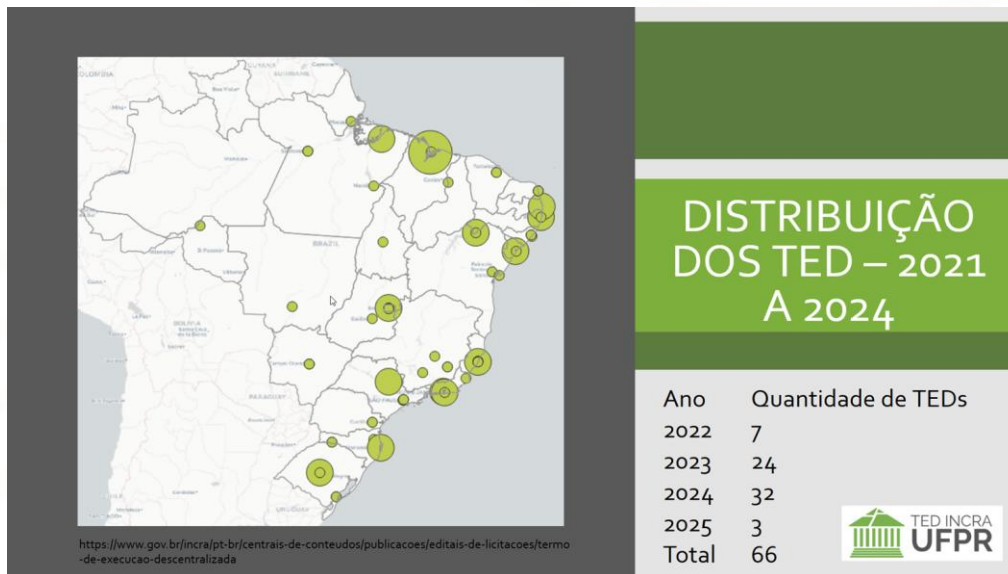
DISTRIBUIÇÃO DOS TED – 2021 A 2024

| Ano | Quantidade de TEDs |
|---|---|
| 2022 | 7 |
| 2023 | 24 |
| 2024 | 32 |
| 2025 | 3 |
| Total | 66 |

TED INCRA UFPR

COLÔMBIA GUYANA BRAZIL BOLIVIA PARAGUAY

https://www.gov.br/incra/pt-br/centrais-de-conteudos/publicacoes/editais-de-licitacoes/termo-de-execucao-descentralizada